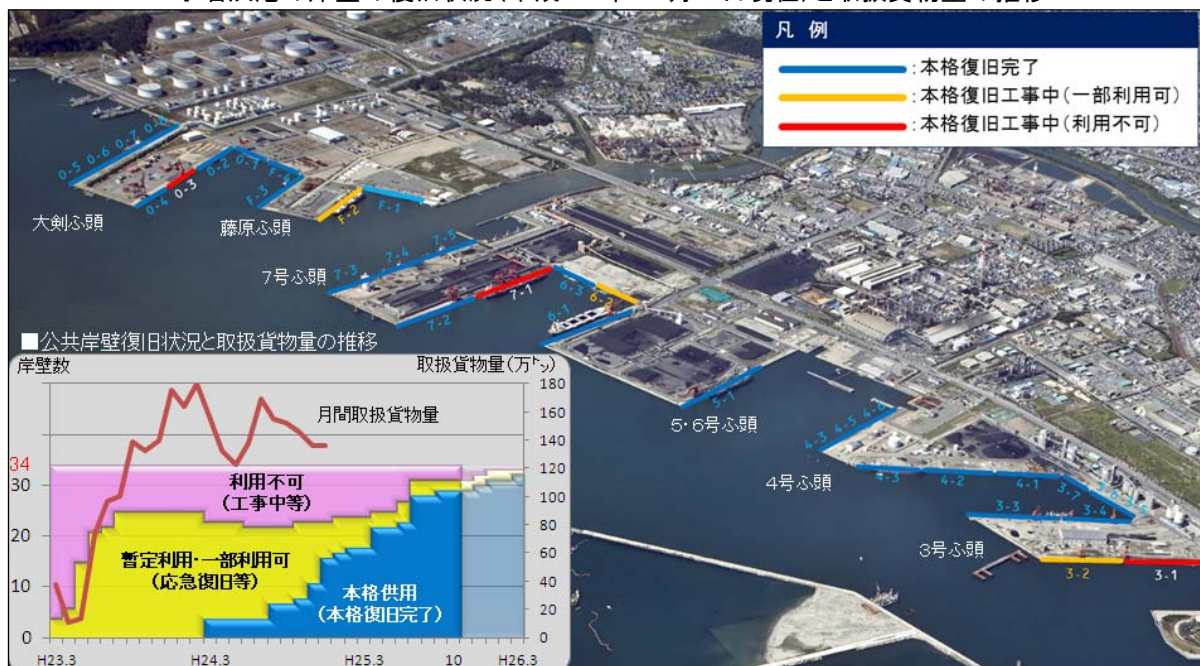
凡例
:本格復旧完了
:本格復旧工事中（一部利用可）
:本格復旧工事中（利用不可）

0-5 0-6 0-7 0-8
0-4 0-3
0-2 0-1
F-3 F-4
F-2 F-1
大剣ふ頭
藤原ふ頭
7-3 7-4 7-5
7号ふ頭
7-2 7-1
6-3 6-2
6-1
5-1
5・6号ふ頭
4-3 4-4 4-5 4-6
4-3 4-2 4-1 3-7 3-6 3-5
4号ふ頭
3-3 3-4
3号ふ頭
3-2 3-1

■公共岸壁復旧状況と取扱貨物量の推移
岸壁数
取扱貨物量（万トン）
月間取扱貨物量
利用不可
（工事中等）
暫定利用・一部利用可
（応急復旧等）
本格供用
（本格復旧完了）
34
30
20
10
0
180
160
140
120
100
80
60
40
20
0
H23.3
H24.3
H25.3
10
H26.3